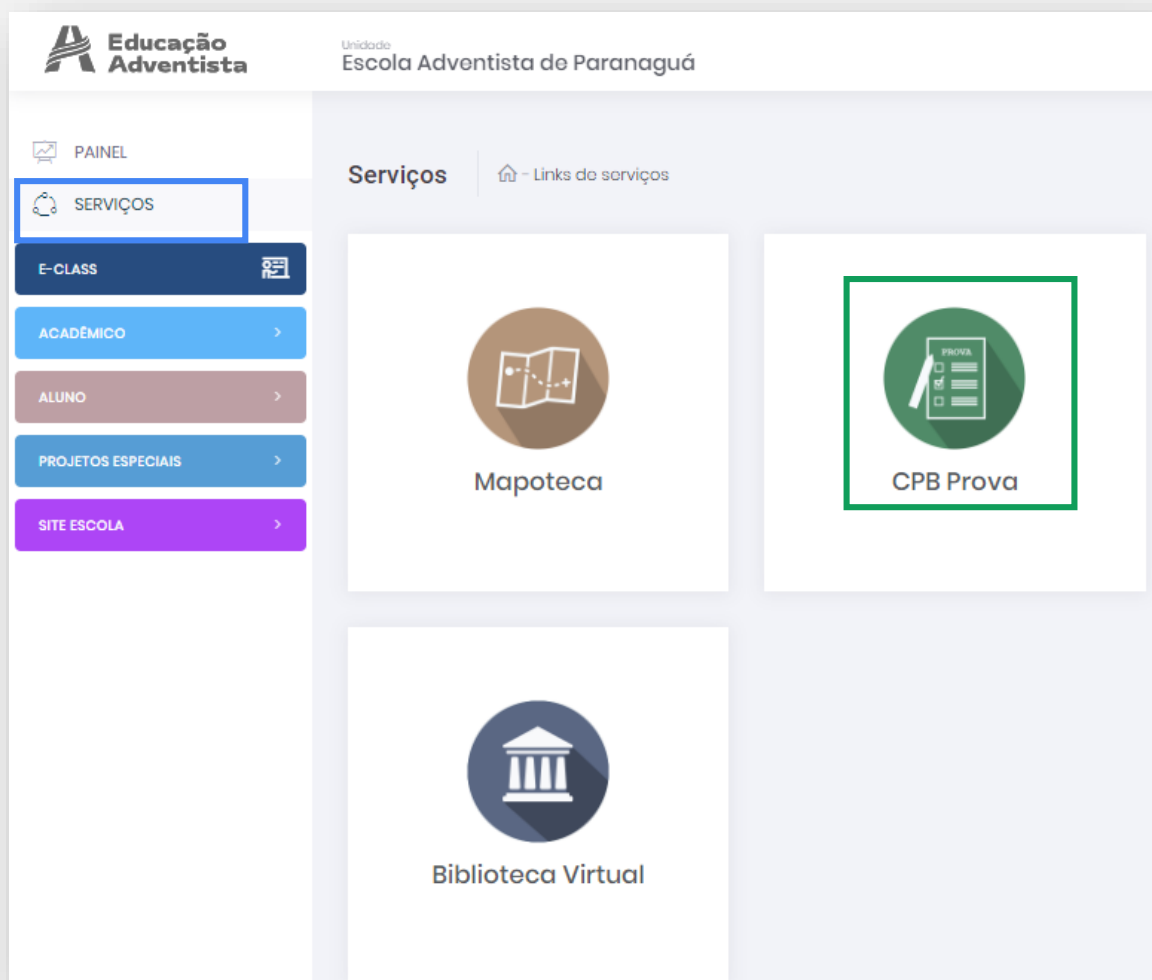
Educação Adventista

Unidade
Escola Adventista de Paranaguá

PAINEL
SERVIÇOS
E-CLASS
ACADÊMICO
ALUNO
PROJETOS ESPECIAIS
SITE ESCOLA

Serviços
- Links de serviços

Mapoteca

PROVA
CPB Prova

Biblioteca Virtual